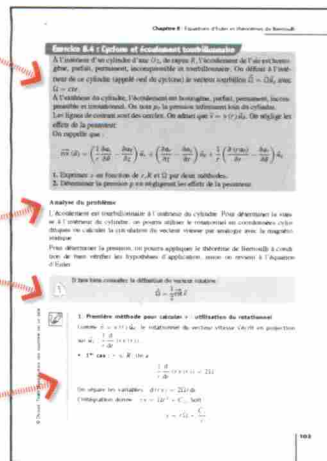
Chapitre 8 · Équations d'Euler et théorème de Bernoulli

Exercice 8.4 : Cyclone et écoulement tourbillonnaire

À l'intérieur d'un cylindre d'axe $Oz$, de rayon $R$, l'écoulement de l'air est homogène, parfait, permanent, incompressible et tourbillonnaire. On définit à l'intérieur de ce cylindre (appelé œil du cyclone) le vecteur tourbillon $\vec{\Omega} = \Omega\vec{u}_z$ avec $\Omega = cte$.

À l'extérieur du cylindre, l'écoulement est homogène, parfait, permanent, incompressible et irrotationnel. On note $p_0$ la pression infiniment loin du cylindre. Les lignes de courant sont des cercles. On admet que $\vec{v} = v(r)\vec{u}_\theta$. On néglige les effets de la pesanteur.

On rappelle que :

$\overrightarrow{rot}(\vec{a}) = \left(\frac{1}{r}\frac{\partial a_z}{\partial \theta} - \frac{\partial a_\theta}{\partial z}\right)\vec{u}_r + \left(\frac{\partial a_r}{\partial z} - \frac{\partial a_z}{\partial r}\right)\vec{u}_\theta + \frac{1}{r}\left(\frac{\partial(r a_\theta)}{\partial r} - \frac{\partial a_r}{\partial \theta}\right)\vec{u}_z$

1. Exprimer $v$ en fonction de $r$, $R$ et $\Omega$ par deux méthodes.
2. Déterminer la pression $p$ en négligeant les effets de la pesanteur.

Analyse du problème

L'écoulement est tourbillonnaire à l'intérieur du cylindre. Pour déterminer la vitesse à l'intérieur du cylindre, on pourra utiliser le rotationnel en coordonnées cylindriques ou calculer la circulation du vecteur vitesse par analogie avec la magnétostatique.

Pour déterminer la pression, on pourra appliquer le théorème de Bernoulli à condition de bien vérifier les hypothèses d'application, sinon on revient à l'équation d'Euler.

Il faut bien connaître la définition du vecteur rotation :
$\vec{\Omega} = \frac{1}{2}\overrightarrow{rot}\,\vec{v}$

1. Première méthode pour calculer $v$ : utilisation du rotationnel

Comme $\vec{v} = v(r)\vec{u}_\theta$, le rotationnel du vecteur vitesse s'écrit en projection sur $\vec{u}_z$ : $\frac{1}{r}\frac{d}{dr}(r\,v(r))$.

• 1er cas : $r < R$. On a :

$\frac{1}{r}\frac{d}{dr}(r\,v(r)) = 2\Omega$

On sépare les variables : $d(rv) = 2\Omega r\,dr$.

L'intégration donne : $rv = \Omega r^2 + C_1$. Soit :

$v = r\Omega + \frac{C_1}{r}$

© Dunod. Toute reproduction non autorisée est un délit.

103